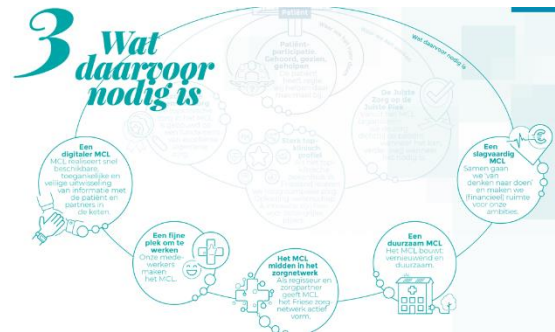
3 Wat daarvoor nodig is

Patiënt

Wat daarvoor nodig is

Een digitaler MCL
MCL realiseert snel beschikbare, toegankelijke en veilige uitwisseling van informatie met de patiënt en partners in de keten.

Een fijne plek om te werken
Onze medewerkers maken het MCL.

Het MCL midden in het zorgnetwerk
Als regisseur en zorgpartner geeft MCL het Friese zorgnetwerk actief vorm.

Een duurzaam MCL
Het MCL bouwt vernieuwend en duurzaam.

Een slagvaardig MCL
Samen gaan we van denken naar doen en maken we (financieel) ruimte voor onze ambities.